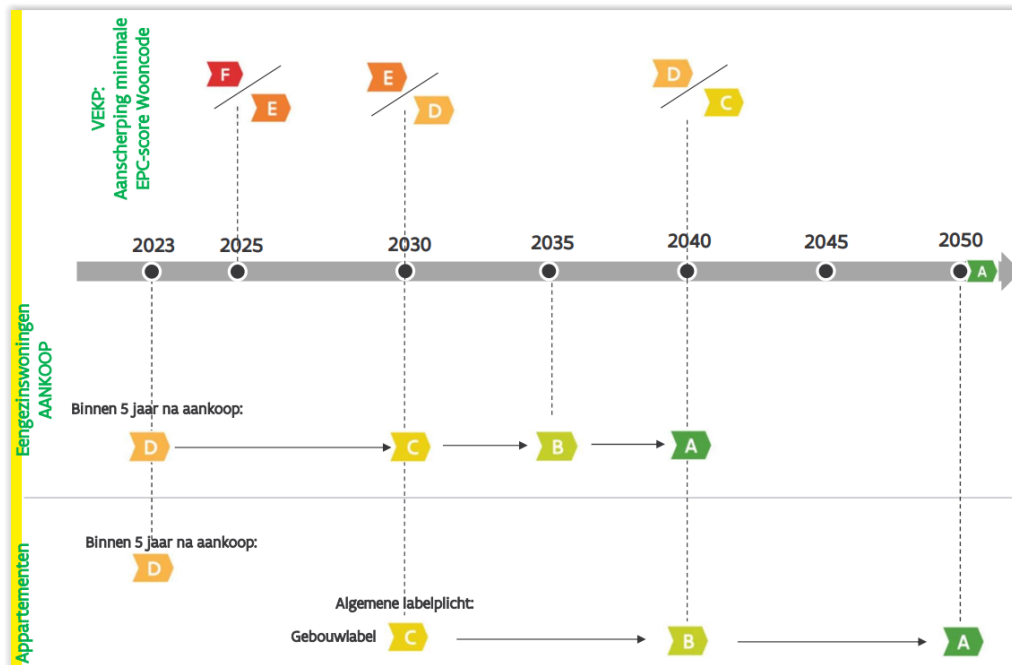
VEKP:
Aanscherping minimale
EPC-score Wooncode

F
E
E
D
D
C

2023
2025
2030
2035
2040
2045
2050
A

Eengezinswoningen
AANKOOP

Binnen 5 jaar na aankoop:
D
C
B
A

Appartementen

Binnen 5 jaar na aankoop:
D

Algemene labelplicht:
Gebouwlabel
C
B
A